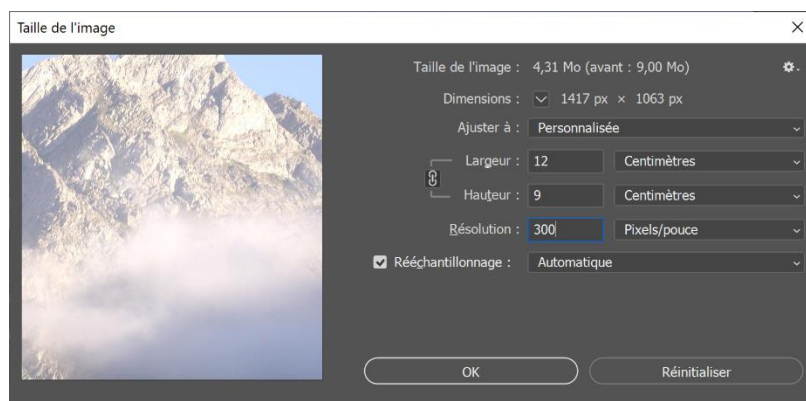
Taille de l'image

Taille de l'image : 4,31 Mo (avant : 9,00 Mo)

Dimensions : 1417 px × 1063 px

Ajuster à : Personnalisée

Largeur : 12 Centimètres

Hauteur : 9 Centimètres

Résolution : 300 Pixels/pouce

Rééchantillonnage : Automatique

OK

Réinitialiser